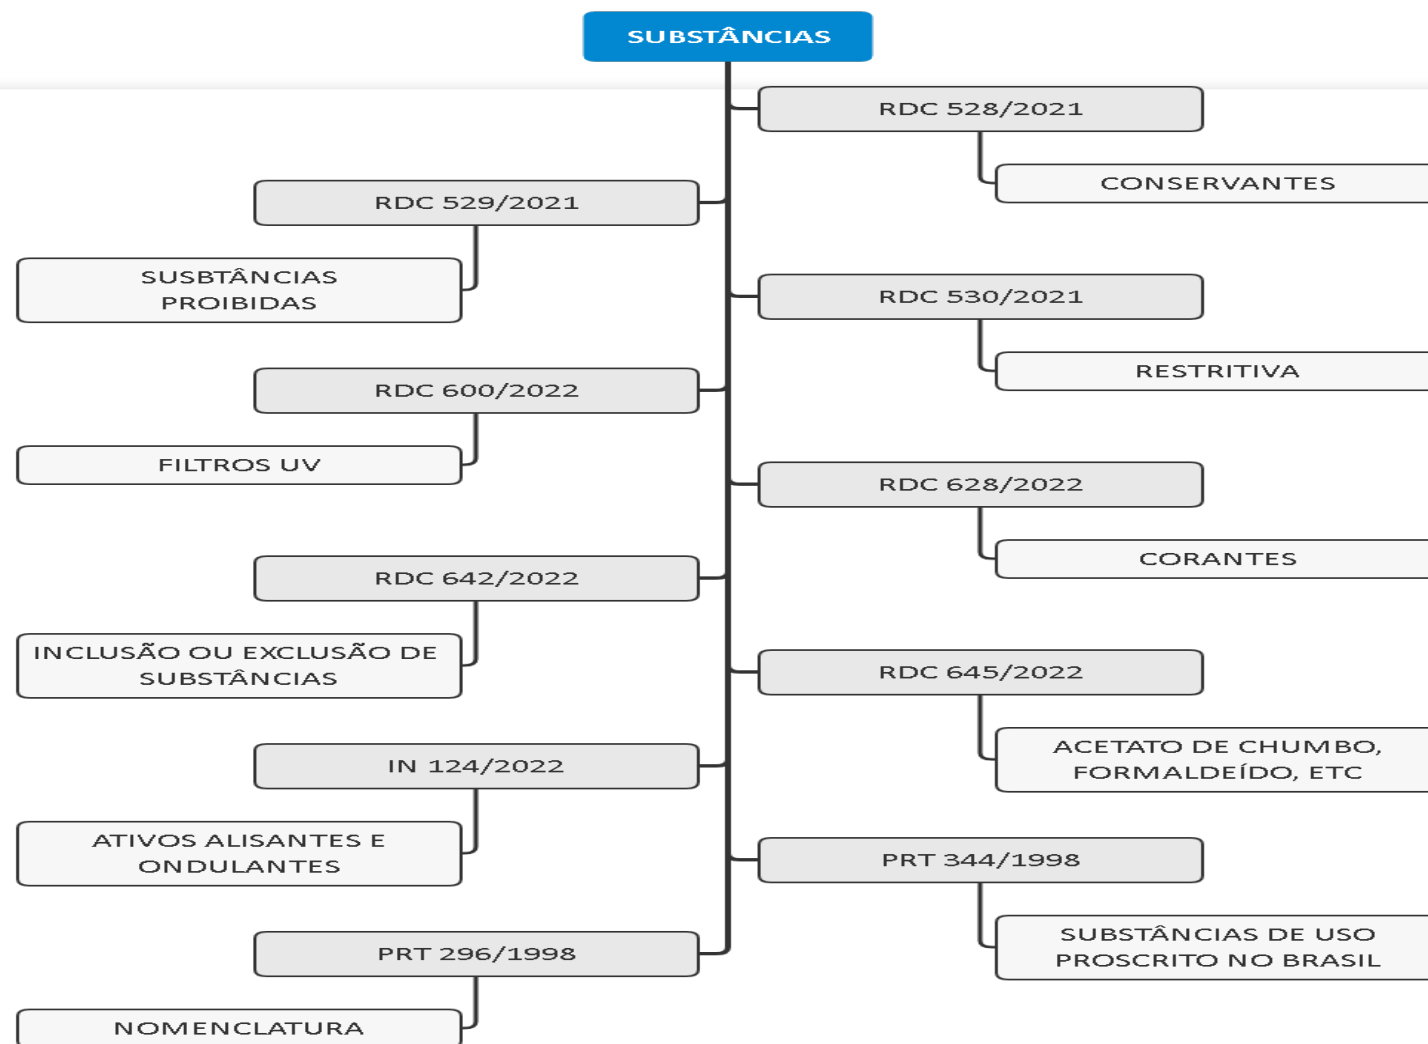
SUBSTÂNCIAS

RDC 528/2021

CONSERVANTES

RDC 529/2021

SUSBTÂNCIAS PROIBIDAS

RDC 530/2021

RESTRITIVA

RDC 600/2022

FILTROS UV

RDC 628/2022

CORANTES

RDC 642/2022

INCLUSÃO OU EXCLUSÃO DE SUBSTÂNCIAS

RDC 645/2022

ACETATO DE CHUMBO, FORMALDEÍDO, ETC

IN 124/2022

ATIVOS ALISANTES E ONDULANTES

PRT 344/1998

SUBSTÂNCIAS DE USO PROSCRITO NO BRASIL

PRT 296/1998

NOMENCLATURA